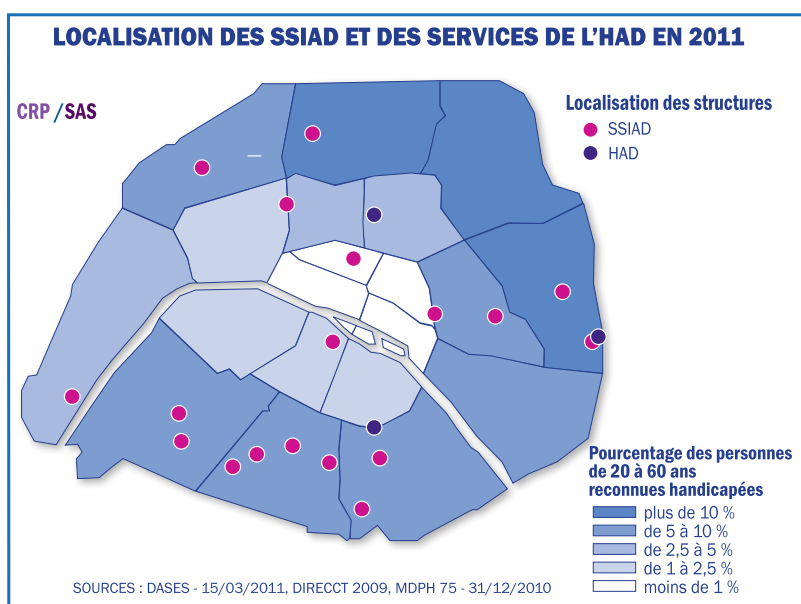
LOCALISATION DES SSIAD ET DES SERVICES DE L'HAD EN 2011

CRP / SAS

Localisation des structures
SSIAD
HAD

Pourcentage des personnes de 20 à 60 ans reconnues handicapées
plus de 10 %
de 5 à 10 %
de 2,5 à 5 %
de 1 à 2,5 %
moins de 1 %

SOURCES : DASES - 15/03/2011, DIRECCT 2009, MDPH 75 - 31/12/2010